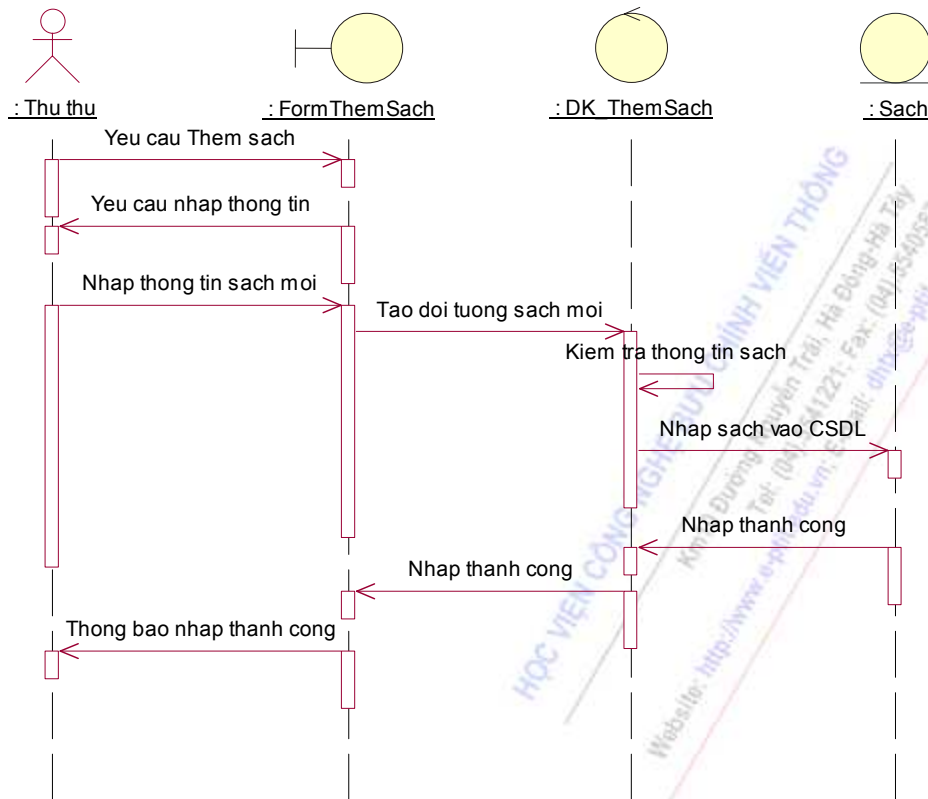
: Thu thu

: FormThemSach

: DK_ThemSach

: Sach

Yeu cau Them sach

Yeu cau nhap thong tin

Nhap thong tin sach moi

Tao doi tuong sach moi

Kiem tra thong tin sach

Nhap sach vao CSDL

Nhap thanh cong

Nhap thanh cong

Thong bao nhap thanh cong

HỌC VIỆN CÔNG NGHỆ BƯU CHÍNH VIỄN THÔNG

Km10, Đường Nguyễn Trãi, Hà Đông-Hà Tây

Tel: (04) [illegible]1221; Fax: (04) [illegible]

Website: http://www.e-ptit.edu.vn; E-mail: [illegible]